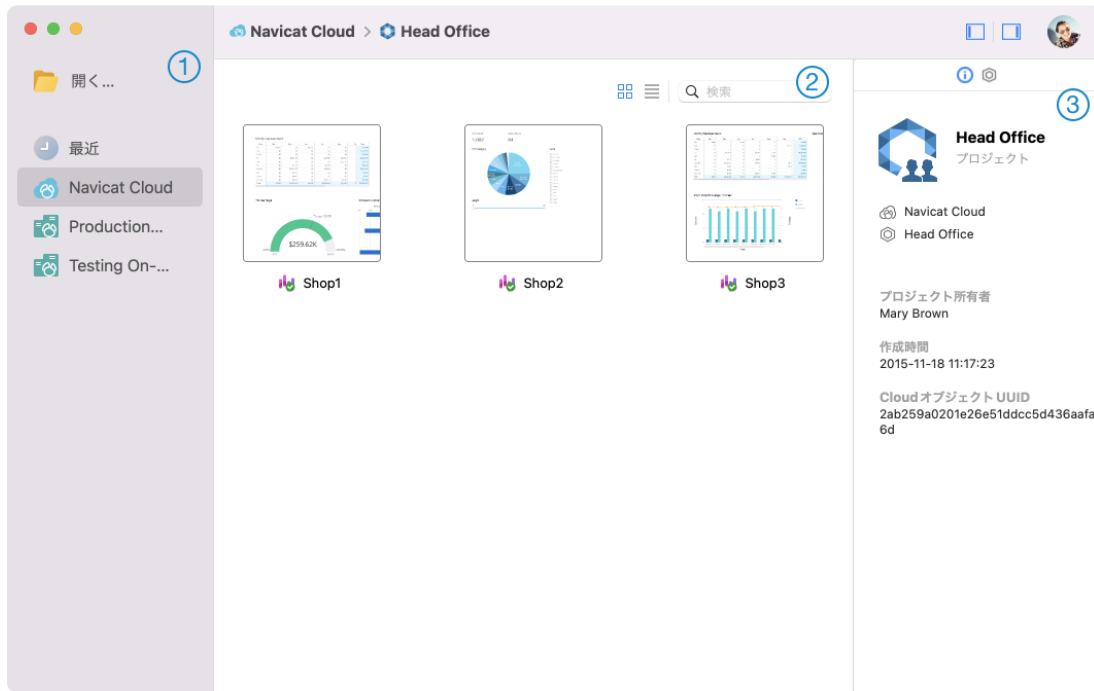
Navicat Cloud > Head Office

開く...

①

最近

Navicat Cloud

Production...

Testing On-...

②

検索

$259.62K

Shop1

Shop2

Shop3

③

Head Office

プロジェクト

Navicat Cloud

Head Office

プロジェクト所有者

Mary Brown

作成時間

2015-11-18 11:17:23

Cloudオブジェクト UUID

2ab259a0201e26e51ddcc5d436aafa6d